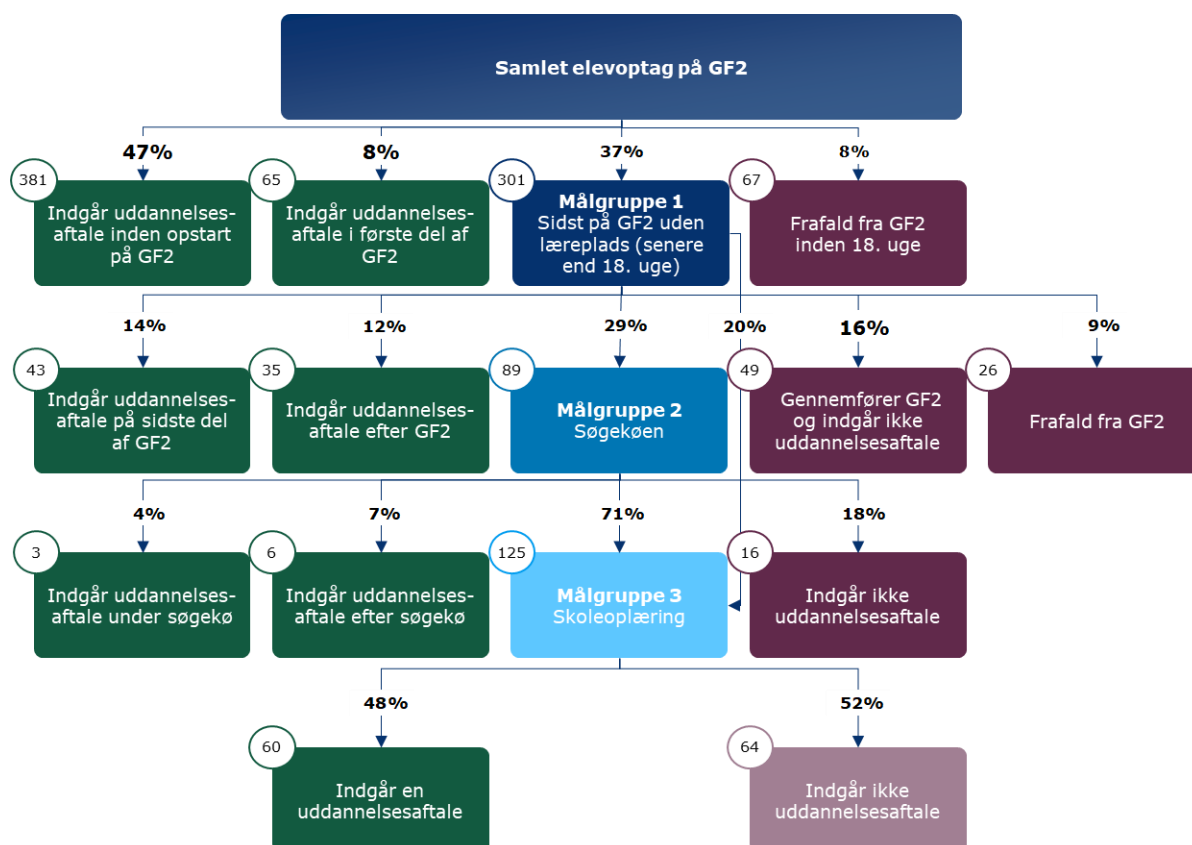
Samlet elevoptag på GF2

47%

381

Indgår uddannelsesaftale inden opstart på GF2

8%

65

Indgår uddannelsesaftale i første del af GF2

37%

301

Målgruppe 1
Sidst på GF2 uden læreplads (senere end 18. uge)

8%

67

Frafald fra GF2 inden 18. uge

14%

43

Indgår uddannelsesaftale på sidste del af GF2

12%

35

Indgår uddannelsesaftale efter GF2

29%

89

Målgruppe 2
Søgekøen

20%

16%

49

Gennemfører GF2 og indgår ikke uddannelsesaftale

9%

26

Frafald fra GF2

4%

3

Indgår uddannelsesaftale under søgekø

7%

6

Indgår uddannelsesaftale efter søgekø

71%

125

Målgruppe 3
Skoleoplæring

18%

16

Indgår ikke uddannelsesaftale

48%

60

Indgår en uddannelsesaftale

52%

64

Indgår ikke uddannelsesaftale